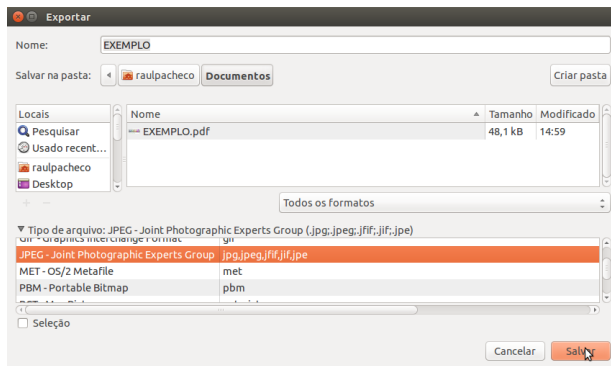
Exportar

Nome: EXEMPLO

Salvar na pasta: raulpacheco Documentos Criar pasta

| Locais |
|---|
| Pesquisar |
| Usado recent… |
| raulpacheco |
| Desktop |

| Nome | Tamanho | Modificado |
|---|---|---|
| EXEMPLO.pdf | 48,1 kB | 14:59 |

Todos os formatos

▼ Tipo de arquivo: JPEG - Joint Photographic Experts Group (.jpg;.jpeg;.jfif;.jif;.jpe)

| | |
|---|---|
| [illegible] | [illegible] |
| JPEG - Joint Photographic Experts Group | jpg,jpeg,jfif,jif,jpe |
| MET - OS/2 Metafile | met |
| PBM - Portable Bitmap | pbm |
| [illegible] | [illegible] |

Seleção

Cancelar Salvar